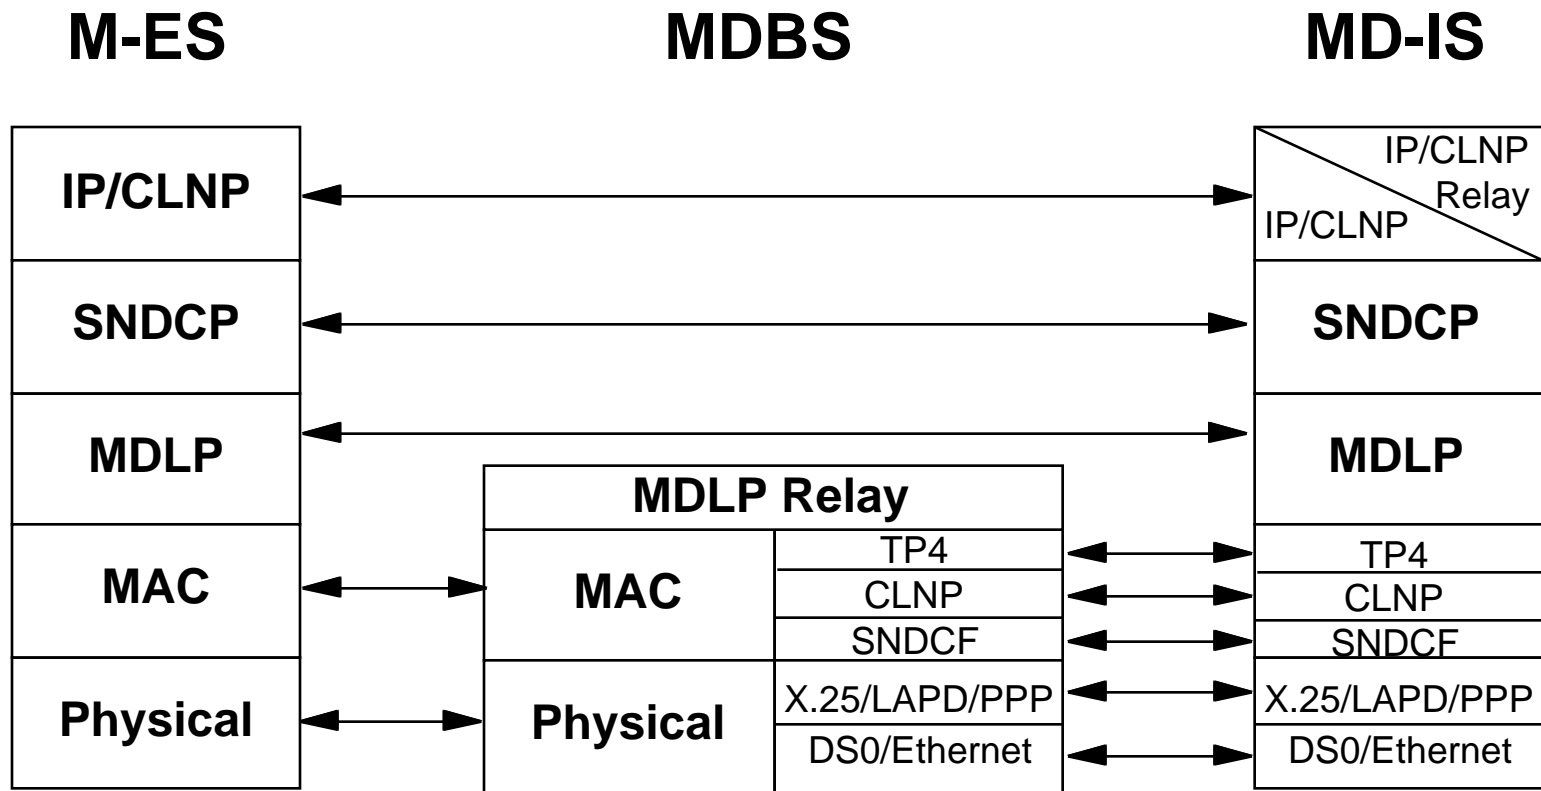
M-ES

MDBS

MD-IS

IP/CLNP

SNDCP

MDLP

MAC

Physical

MDLP Relay

MAC

Physical

TP4

CLNP

SNDCF

X.25/LAPD/PPP

DS0/Ethernet

IP/CLNP Relay

IP/CLNP

SNDCP

MDLP

TP4

CLNP

SNDCF

X.25/LAPD/PPP

DS0/Ethernet